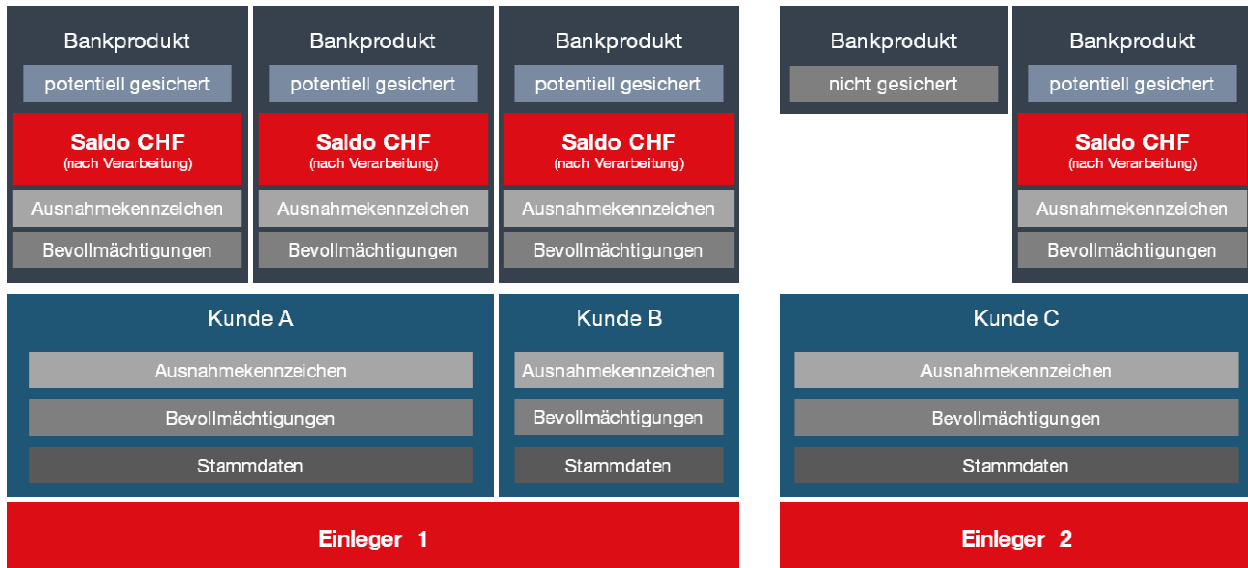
Bankprodukt
potentiell gesichert
Saldo CHF
(nach Verarbeitung)
Ausnahmekennzeichen
Bevollmächtigungen

Bankprodukt
potentiell gesichert
Saldo CHF
(nach Verarbeitung)
Ausnahmekennzeichen
Bevollmächtigungen

Bankprodukt
potentiell gesichert
Saldo CHF
(nach Verarbeitung)
Ausnahmekennzeichen
Bevollmächtigungen

Bankprodukt
nicht gesichert

Bankprodukt
potentiell gesichert
Saldo CHF
(nach Verarbeitung)
Ausnahmekennzeichen
Bevollmächtigungen

Kunde A
Ausnahmekennzeichen
Bevollmächtigungen
Stammdaten

Kunde B
Ausnahmekennzeichen
Bevollmächtigungen
Stammdaten

Kunde C
Ausnahmekennzeichen
Bevollmächtigungen
Stammdaten

Einleger 1

Einleger 2